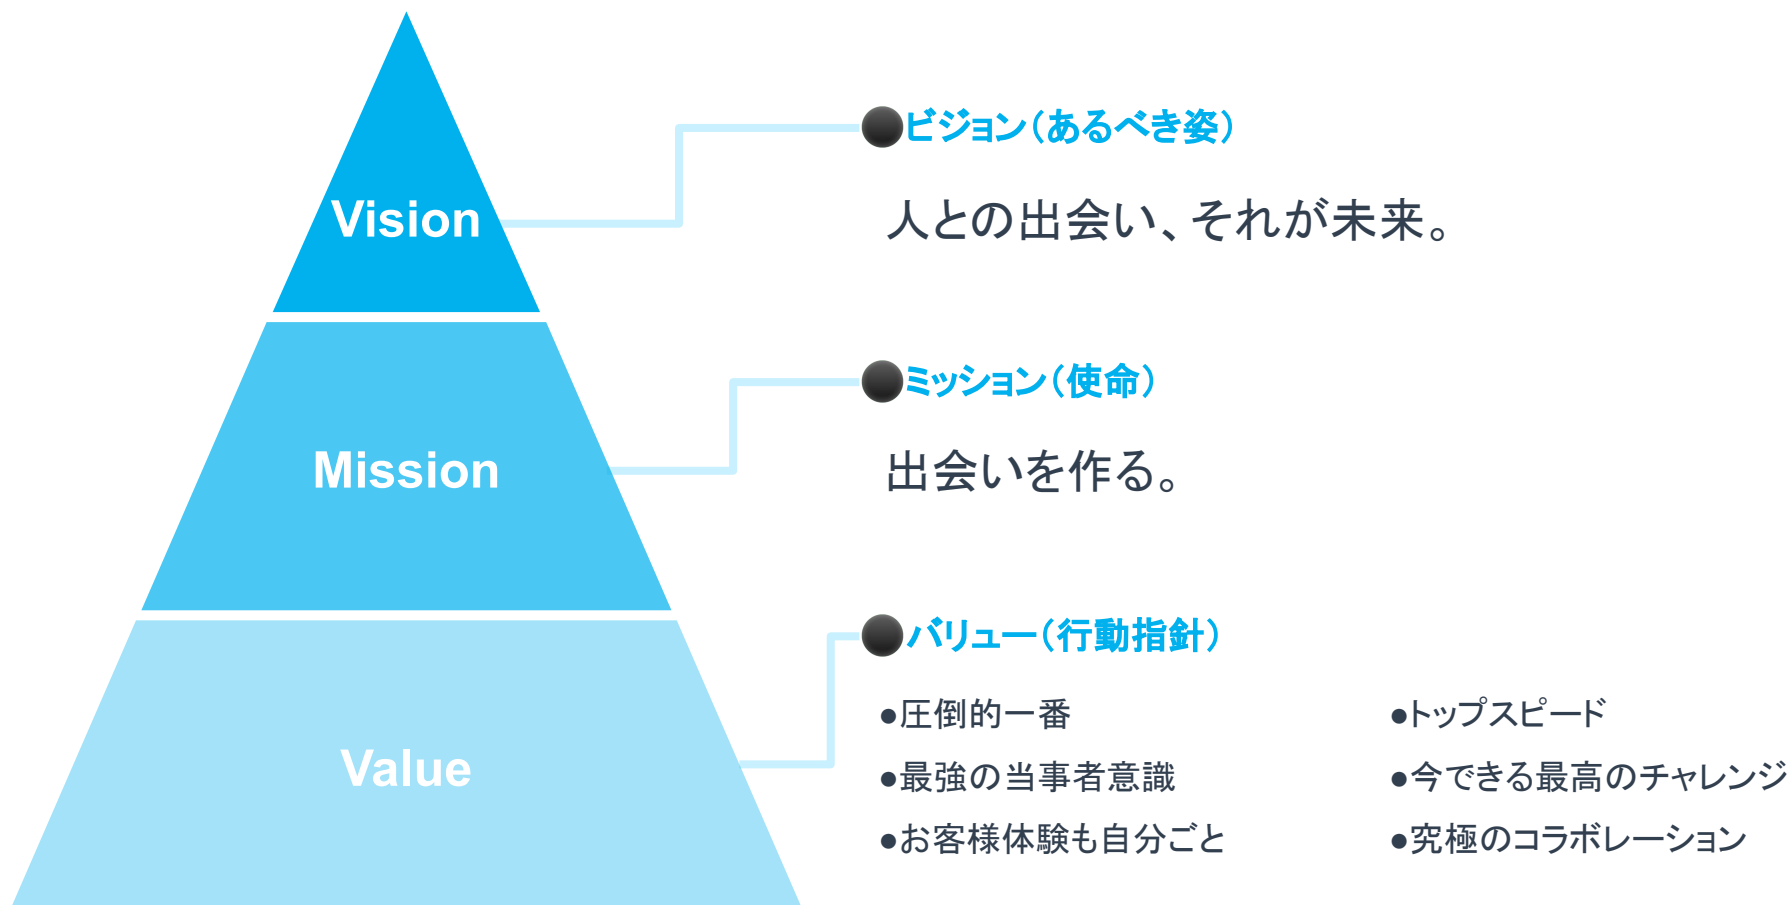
Vision

Mission

Value

ビジョン（あるべき姿）

人との出会い、それが未来。

ミッション（使命）

出会いを作る。

バリュー（行動指針）

●圧倒的一番
●最強の当事者意識
●お客様体験も自分ごと

●トップスピード
●今できる最高のチャレンジ
●究極のコラボレーション